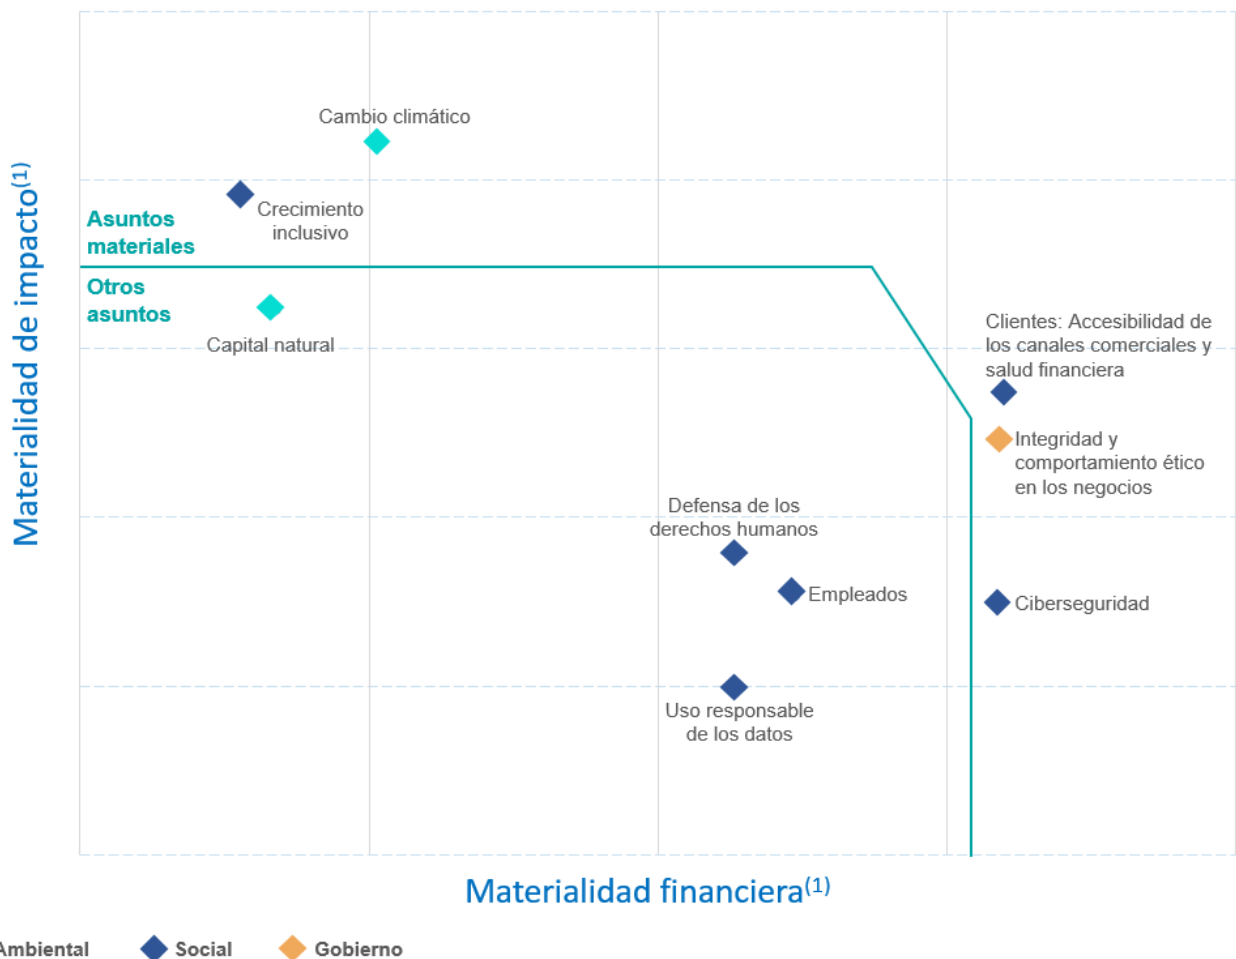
Materialidad de impacto$^{(1)}$

Cambio climático

Crecimiento inclusivo

Asuntos materiales

Otros asuntos

Capital natural

Clientes: Accesibilidad de los canales comerciales y salud financiera

Integridad y comportamiento ético en los negocios

Defensa de los derechos humanos

Empleados

Ciberseguridad

Uso responsable de los datos

Materialidad financiera$^{(1)}$

Ambiental Social Gobierno